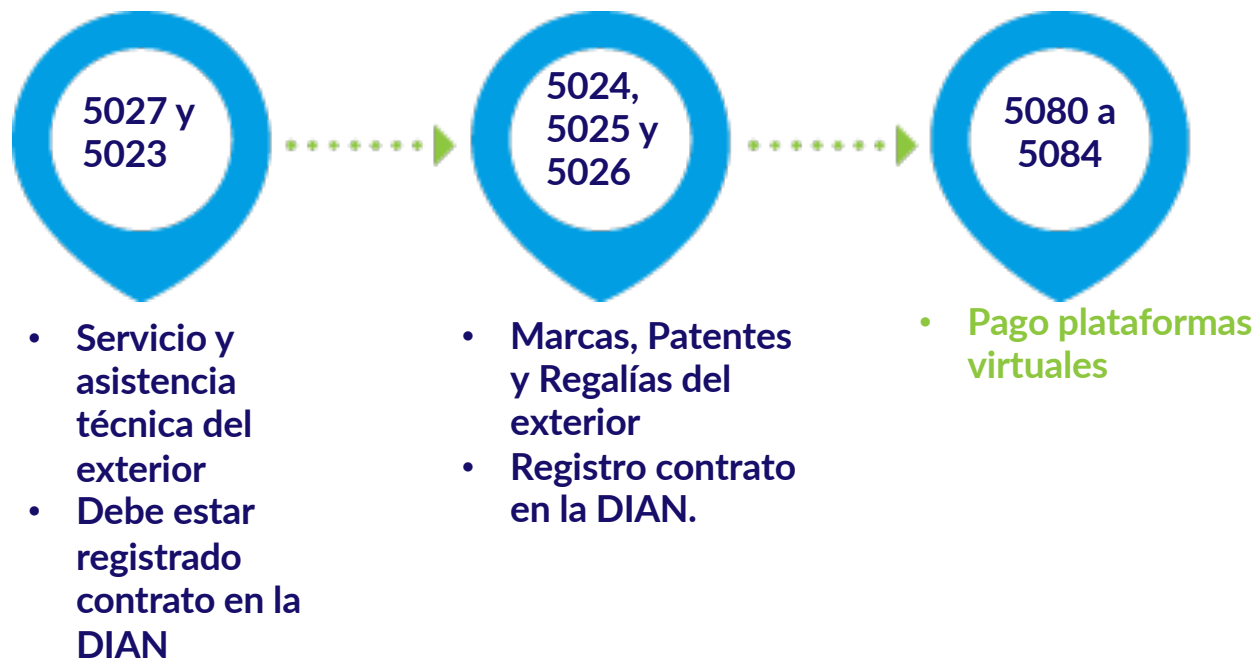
5027 y 5023

5024, 5025 y 5026

5080 a 5084

• Servicio y asistencia técnica del exterior
• Debe estar registrado contrato en la DIAN

• Marcas, Patentes y Regalías del exterior
• Registro contrato en la DIAN.

• Pago plataformas virtuales